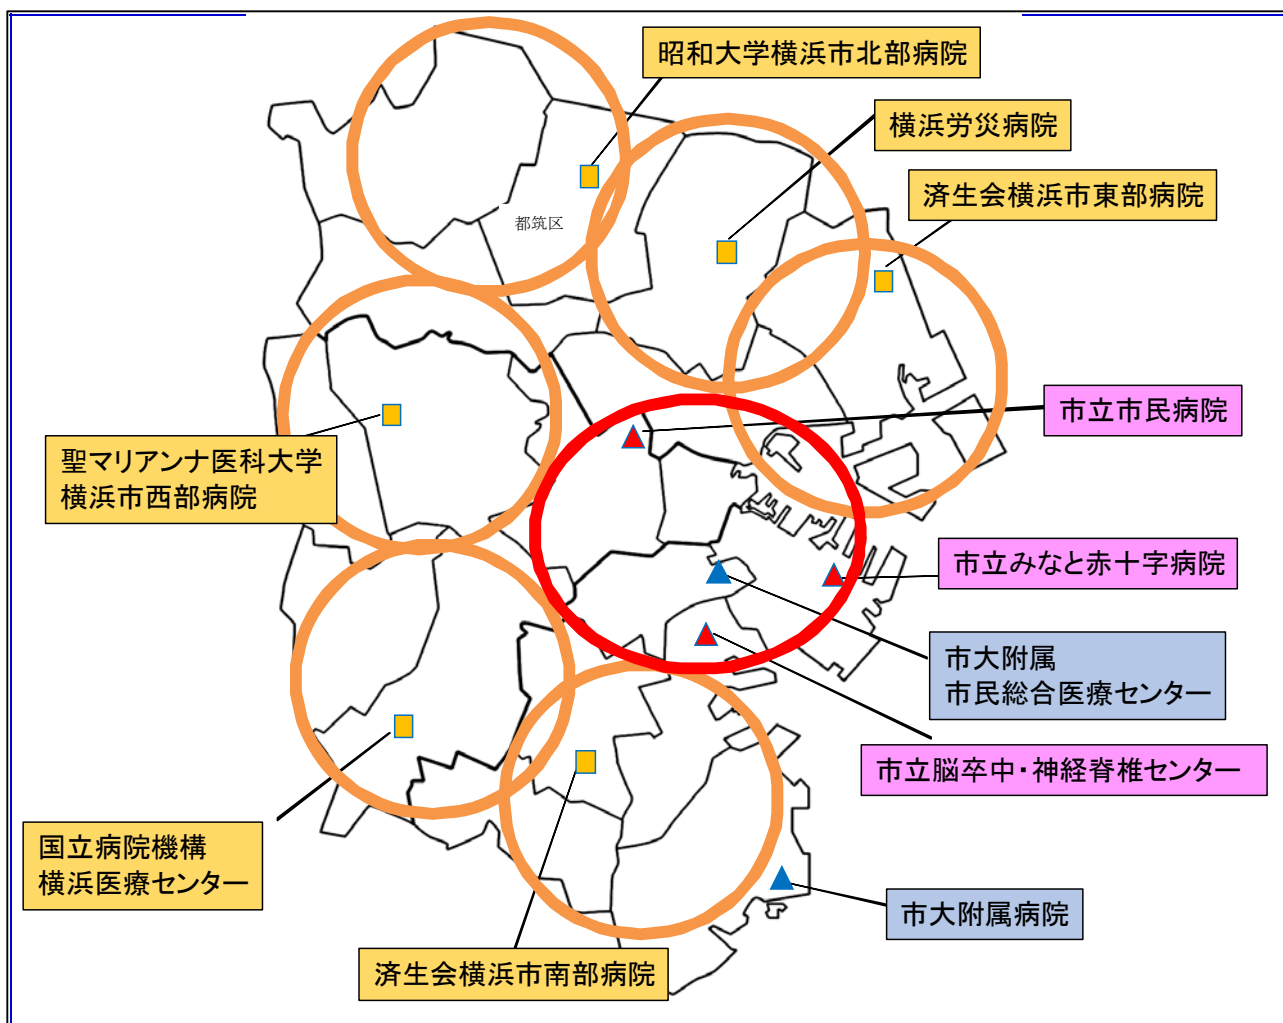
昭和大学横浜市北部病院

横浜労災病院

済生会横浜市東部病院

都筑区

市立市民病院

聖マリアンナ医科大学
横浜市西部病院

市立みなと赤十字病院

市大附属
市民総合医療センター

市立脳卒中・神経脊椎センター

国立病院機構
横浜医療センター

市大附属病院

済生会横浜市南部病院